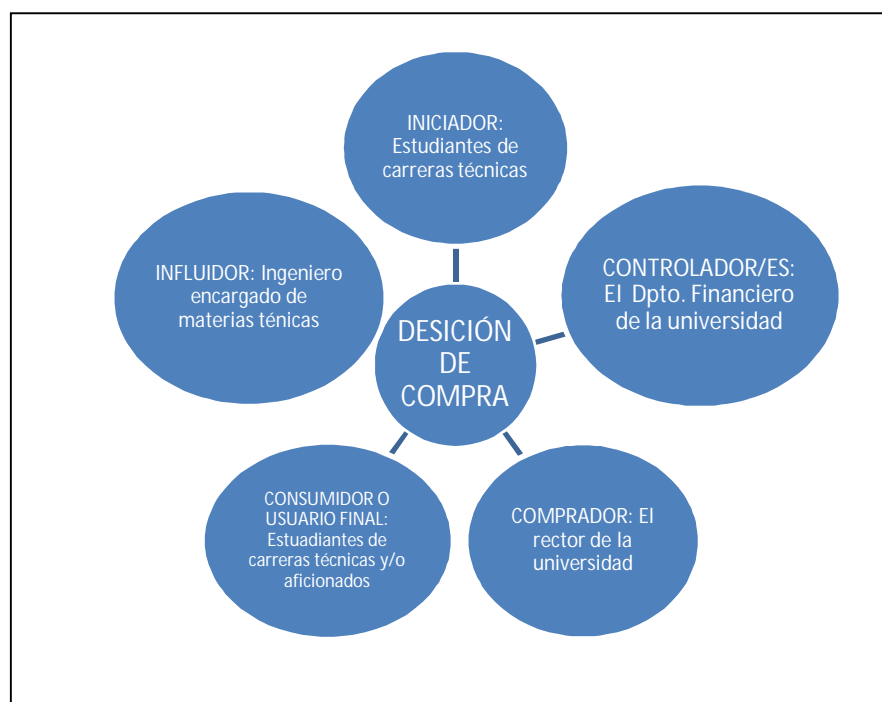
INICIADOR: Estudiantes de carreras técnicas

INFLUIDOR: Ingeniero encargado de materias ténicas

DESICIÓN DE COMPRA

CONTROLADOR/ES: El Dpto. Financiero de la universidad

CONSUMIDOR O USUARIO FINAL: Estuadiantes de carreras técnicas y/o aficionados

COMPRADOR: El rector de la universidad